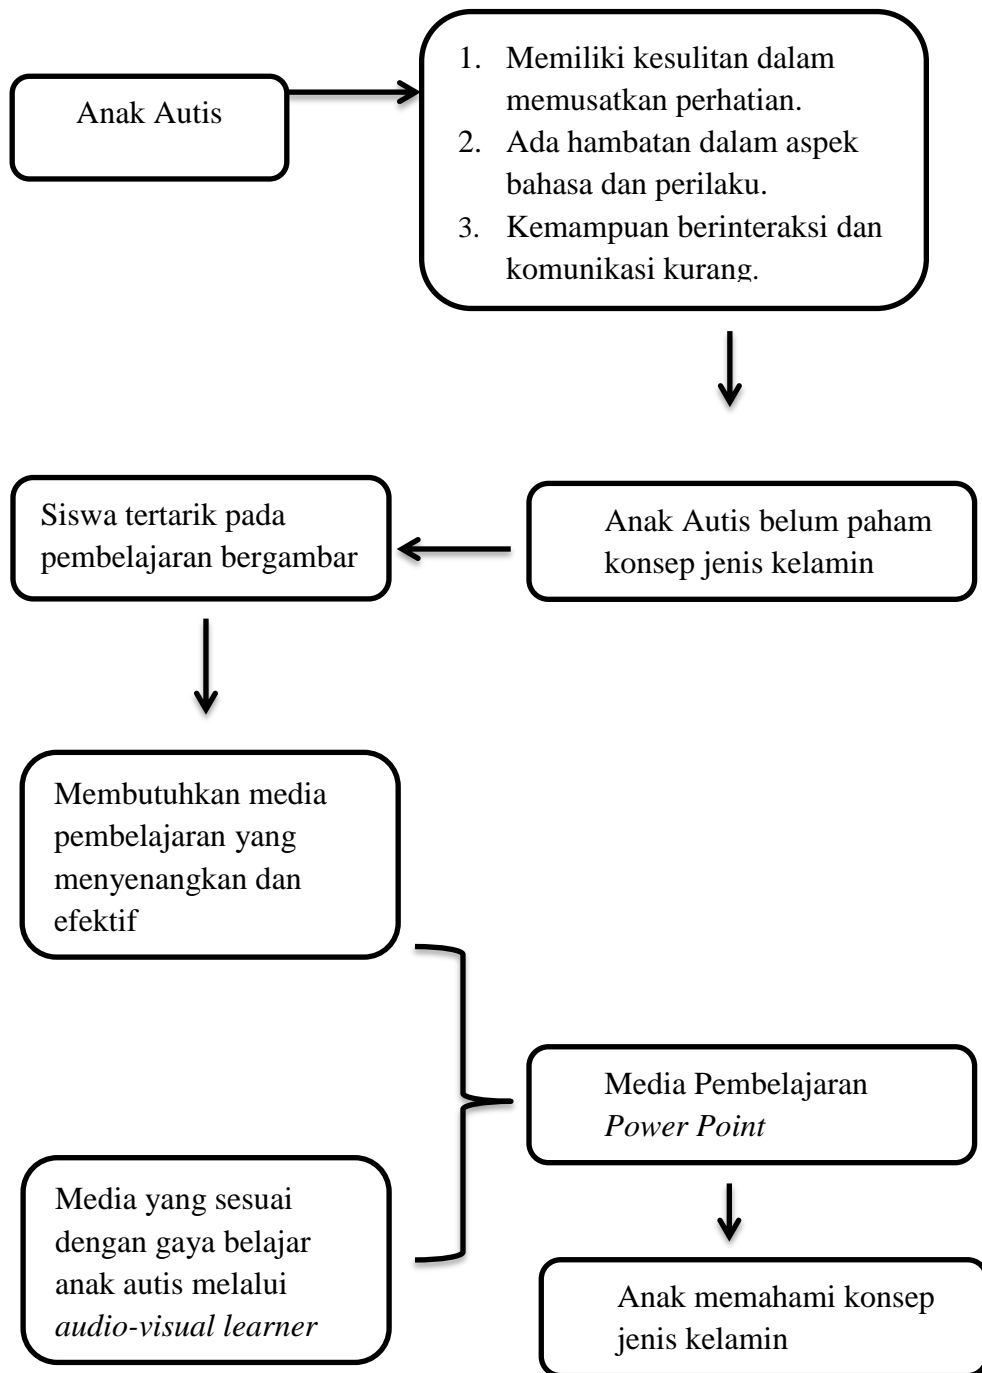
Anak Autis

1. Memiliki kesulitan dalam memusatkan perhatian.
2. Ada hambatan dalam aspek bahasa dan perilaku.
3. Kemampuan berinteraksi dan komunikasi kurang.

Anak Autis belum paham konsep jenis kelamin

Siswa tertarik pada pembelajaran bergambar

Membutuhkan media pembelajaran yang menyenangkan dan efektif

Media yang sesuai dengan gaya belajar anak autis melalui *audio-visual learner*

Media Pembelajaran *Power Point*

Anak memahami konsep jenis kelamin